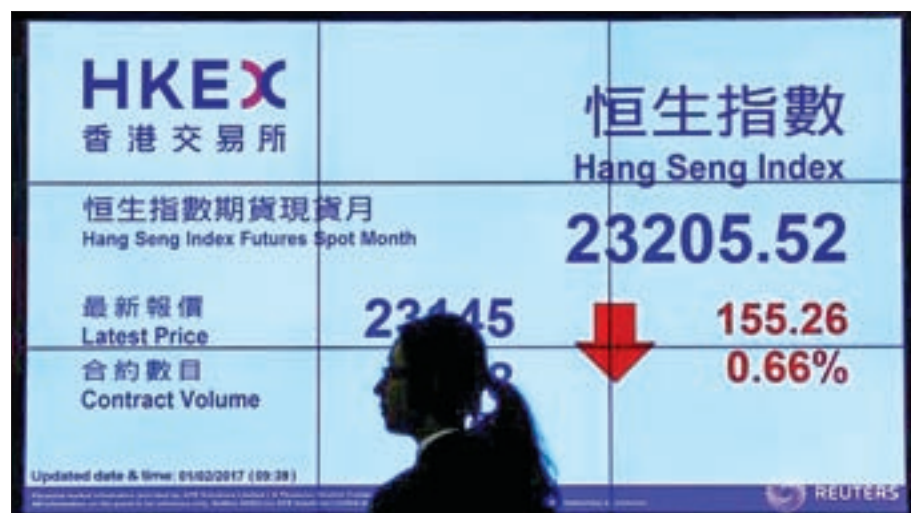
HKEX
香港交易所

恒生指數
Hang Seng Index

恒生指數期貨現貨月
Hang Seng Index Futures Spot Month

23205.52

最新報價
Latest Price

23145

155.26

合約數目
Contract Volume

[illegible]

0.66%

Updated date & time: 01/02/2017 (09:39)

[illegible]

REUTERS